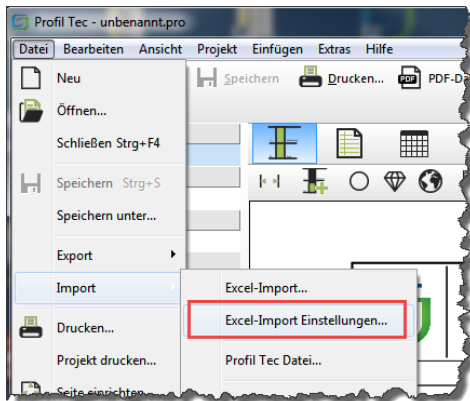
Profil Tec - unbenannt.pro

Datei Bearbeiten Ansicht Projekt Einfügen Extras Hilfe

Speichern Drucken... PDF-D

Neu
Öffnen...
Schließen Strg+F4
Speichern Strg+S
Speichern unter...
Export
Import
Drucken...
Projekt drucken...
Seite einrichten

Excel-Import...
Excel-Import Einstellungen...
Profil Tec Datei...